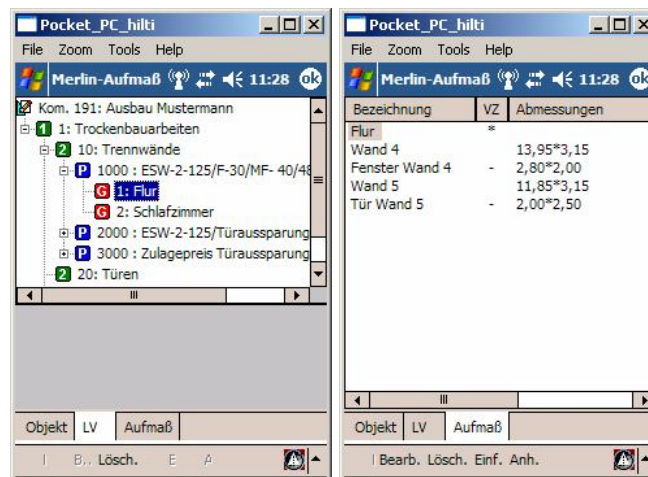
Pocket_PC_hilti
File Zoom Tools Help
Merlin-Aufmaß 11:28 ok
Kom. 191: Ausbau Mustermann
1 1: Trockenbauarbeiten
2 10: Trennwände
P 1000 : ESW-2-125/F-30/MF- 40/48
G 1: Flur
G 2: Schlafzimmer
P 2000 : ESW-2-125/Türaussparung
P 3000 : Zulagepreis Türaussparung
2 20: Türen
Objekt LV Aufmaß
I B.. Lösch. E A

Pocket_PC_hilti
File Zoom Tools Help
Merlin-Aufmaß 11:28 ok

| Bezeichnung | VZ | Abmessungen |
|---|---|---|
| Flur | * | |
| Wand 4 | | 13,95*3,15 |
| Fenster Wand 4 | - | 2,80*2,00 |
| Wand 5 | | 11,85*3,15 |
| Tür Wand 5 | - | 2,00*2,50 |

Objekt LV Aufmaß
I Bearb. Lösch. Einf. Anh.